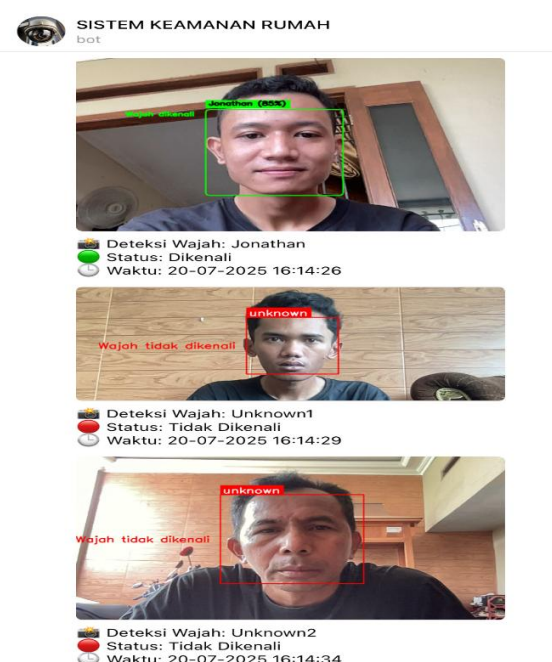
SISTEM KEAMANAN RUMAH
bot

Wajah dikenali
Jonathan (85%)

📸 Deteksi Wajah: Jonathan
🟢 Status: Dikenali
🕒 Waktu: 20-07-2025 16:14:26

unknown
Wajah tidak dikenali

📸 Deteksi Wajah: Unknown1
🔴 Status: Tidak Dikenali
🕒 Waktu: 20-07-2025 16:14:29

unknown
Wajah tidak dikenali

📸 Deteksi Wajah: Unknown2
🔴 Status: Tidak Dikenali
🕒 Waktu: 20-07-2025 16:14:34